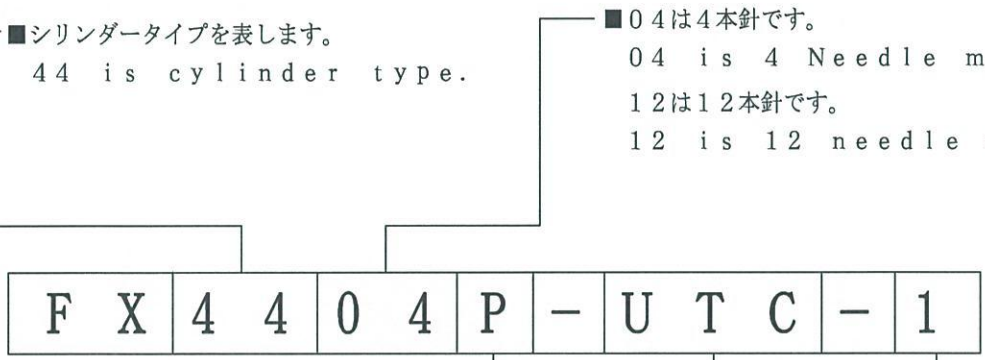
■シリンダータイプを表します。
44 is cylinder type.

■04は4本針です。
04 is 4 Needle m
12は12本針です。
12 is 12 needle

| F | X | 4 | 4 | 0 | 4 | P | - | U | T | C | - | 1 |
|---|---|---|---|---|---|---|---|---|---|---|---|---|